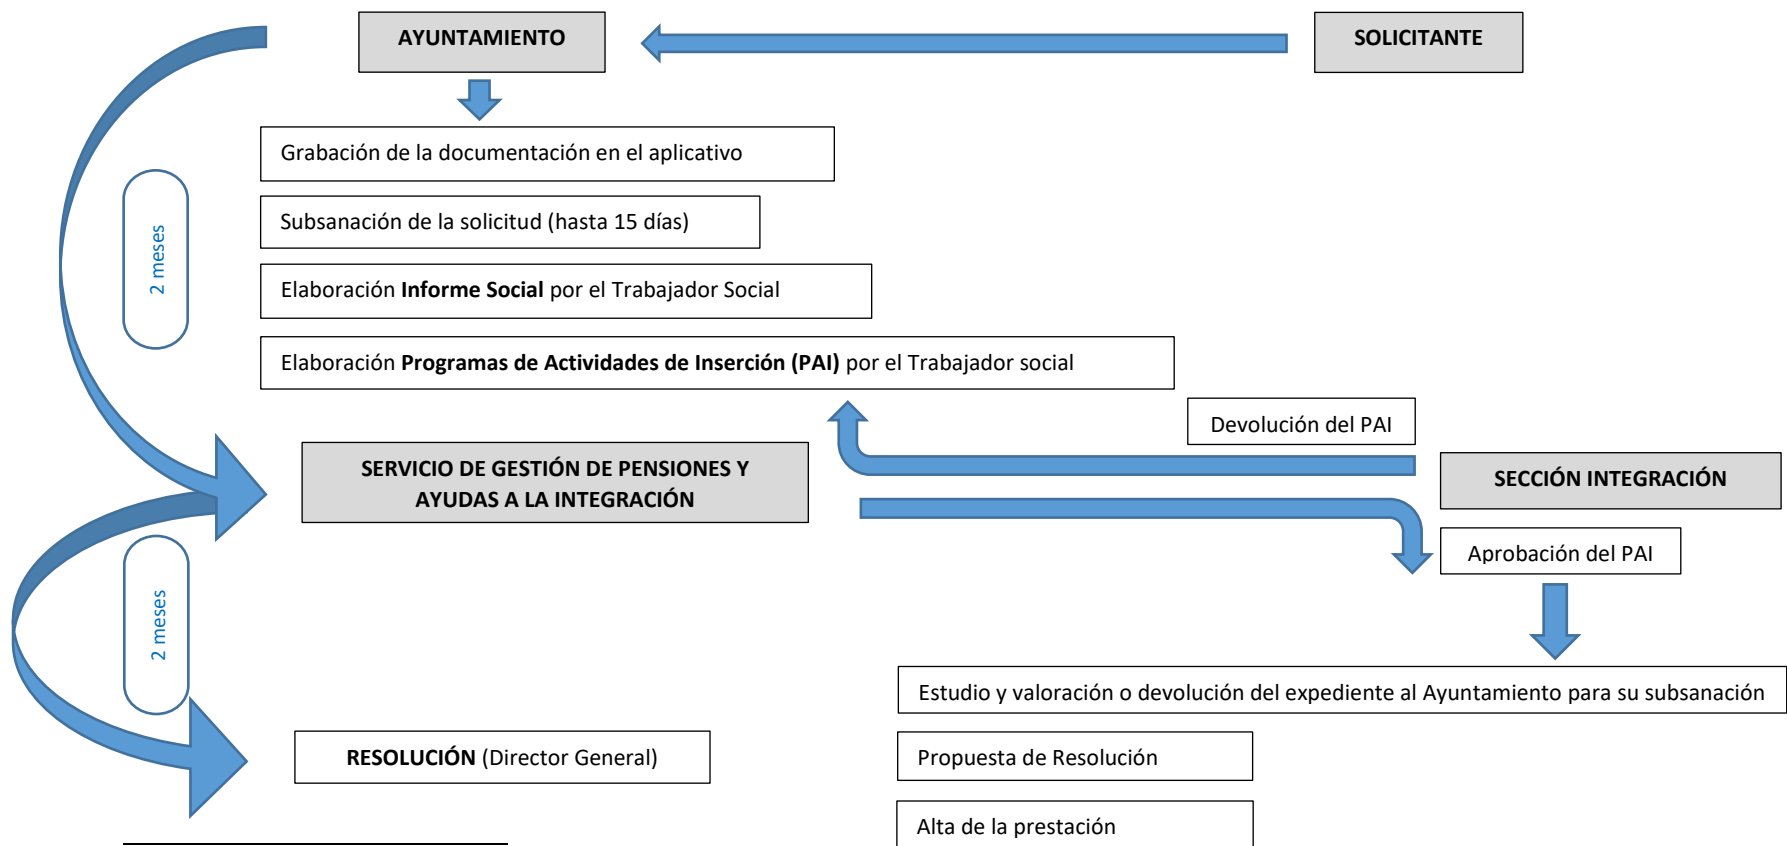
AYUNTAMIENTO

SOLICITANTE

2 meses

Grabación de la documentación en el aplicativo

Subsanación de la solicitud (hasta 15 días)

Elaboración **Informe Social** por el Trabajador Social

Elaboración **Programas de Actividades de Inserción (PAI)** por el Trabajador social

Devolución del PAI

SERVICIO DE GESTIÓN DE PENSIONES Y AYUDAS A LA INTEGRACIÓN

SECCIÓN INTEGRACIÓN

Aprobación del PAI

2 meses

Estudio y valoración o devolución del expediente al Ayuntamiento para su subsanación

**RESOLUCIÓN** (Director General)

Propuesta de Resolución

Alta de la prestación